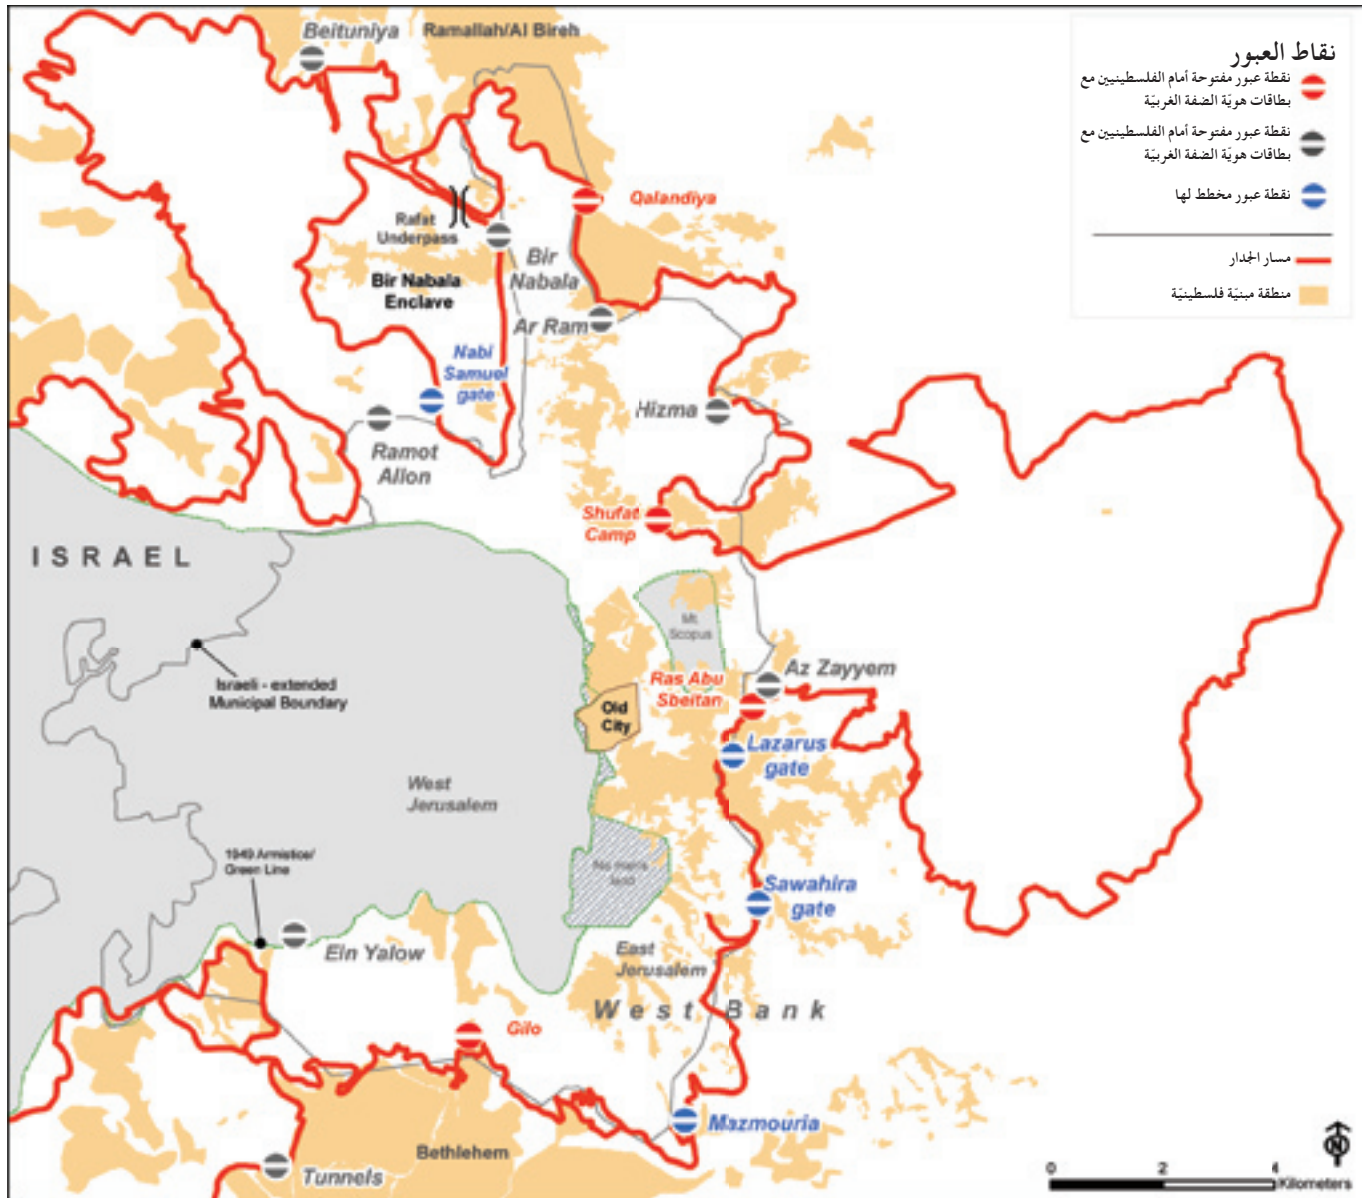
نقاط العبور
نقطة عبور مفتوحة أمام الفلسطينيين مع بطاقات هويّة الضفة الغربيّة
نقطة عبور مفتوحة أمام الفلسطينيين مع بطاقات هويّة الضفة الغربيّة
نقطة عبور مخطط لها
مسار الجدار
منطقة مبنيّة فلسطينيّة

Beituniya
Ramallah/Al Bireh
Qalandiya
Rafat Underpass
Bir Nabala
Bir Nabala Enclave
Ar Ram
Nabi Samuel gate
Hizma
Ramot Allon
Shufat Camp
ISRAEL
Mt. Scopus
Az Zayyem
Ras Abu Sbeitan
Old City
Israeli - extended Municipal Boundary
Lazarus gate
West Jerusalem
No man's land
1949 Armistice/ Green Line
Sawahira gate
Ein Yalow
East Jerusalem
West Bank
Gilo
Mazmouria
Bethlehem
Tunnels
0 2 4 Kilometers
N